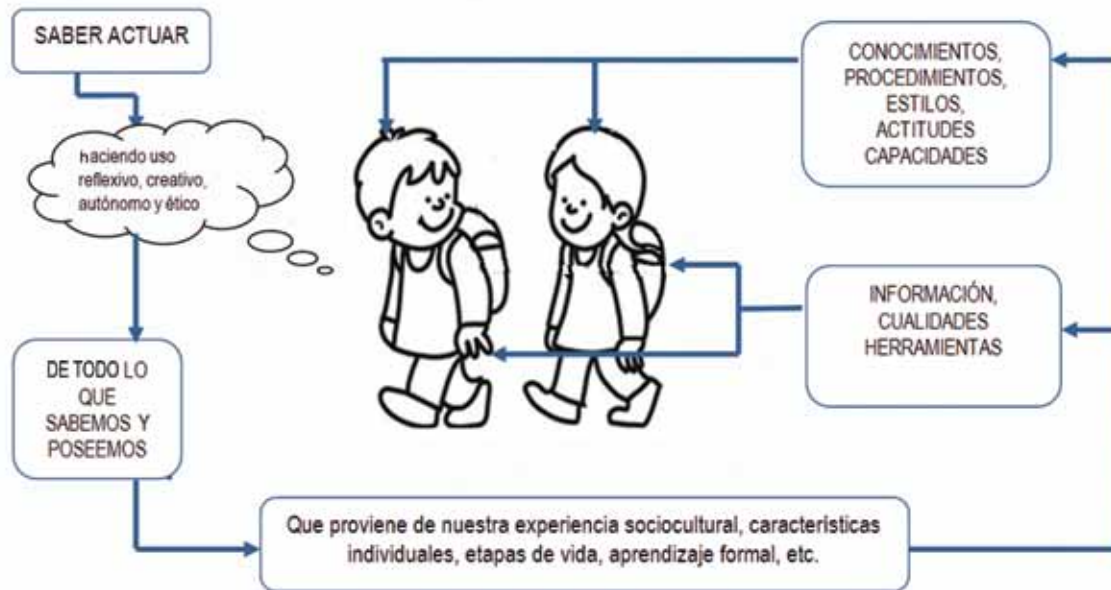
SABER ACTUAR

haciendo uso reflexivo, creativo, autónomo y ético

DE TODO LO QUE SABEMOS Y POSEEMOS

CONOCIMIENTOS, PROCEDIMIENTOS, ESTILOS, ACTITUDES CAPACIDADES

INFORMACIÓN, CUALIDADES HERRAMIENTAS

Que proviene de nuestra experiencia sociocultural, características individuales, etapas de vida, aprendizaje formal, etc.